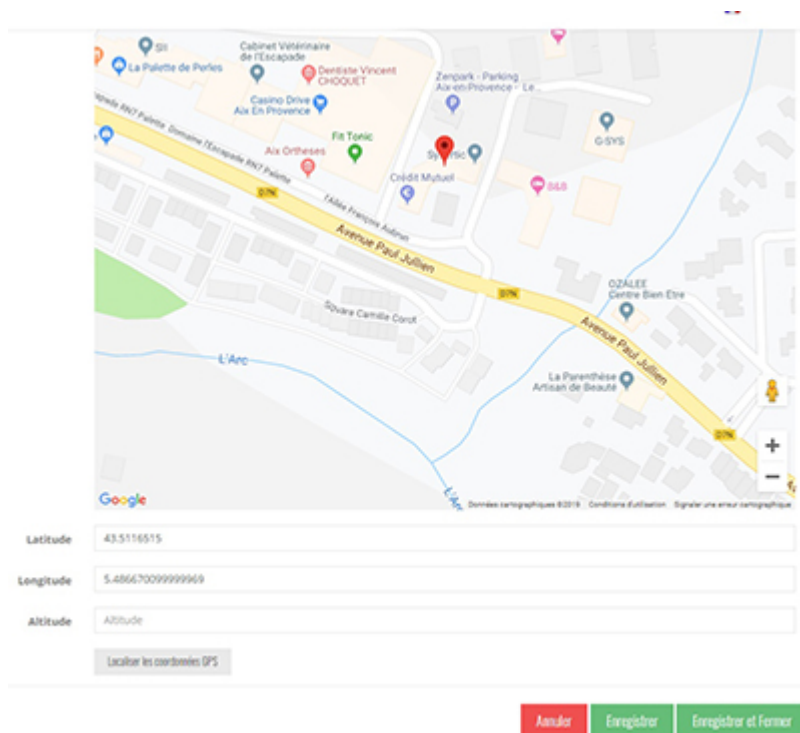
SII
La Palette de Perles
Cabinet Vétérinaire de l'Escapade
Dentiste Vincent CHOQUET
Zenpark - Parking Aix-en-Provence - Le...
Casino Drive Aix En Provence
Fit Tonic
Aix Ortheses
Synersic
G-SYS
Crédit Mutuel
B&B
Domaine l'Escapade RN7 Palette
L'Allée François Aubrun
D7N
Avenue Paul Jullien
D7N
OZALEE Centre Bien Etre
Square Camille Corot
L'Arc
Avenue Paul Jullien
La Parenthèse Artisan de Beauté
D7N
L'Arc
+
−
Google
Données cartographiques ©2019 Conditions d'utilisation Signaler une erreur cartographique

Latitude 43.5116515
Longitude 5.486670099999969
Altitude Altitude

Localiser les coordonnées GPS

Annuler Enregistrer Enregistrer et Fermer